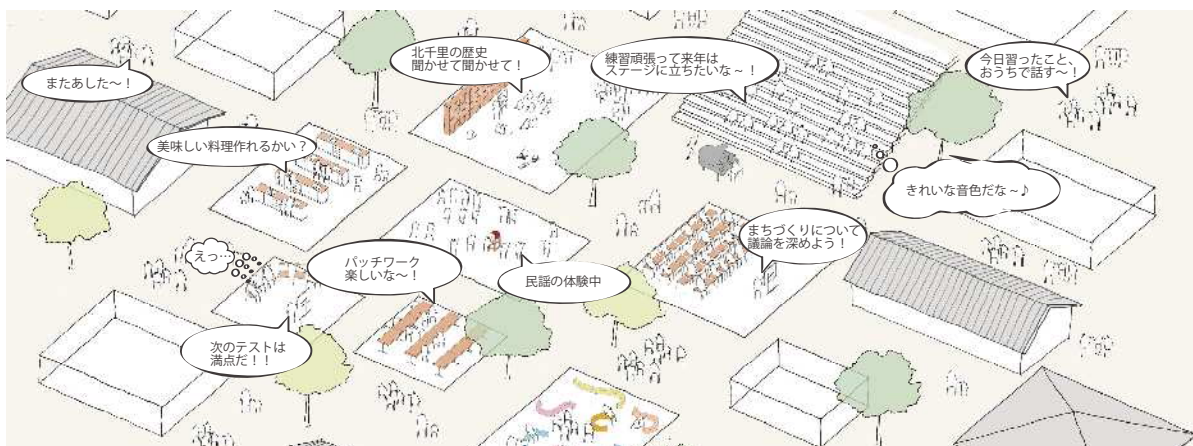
またあした～！

北千里の歴史
聞かせて聞かせて！

練習頑張って来年は
ステージに立ちたいな～！

今日習ったこと、
おうちで話す～！

美味しい料理作れるかい？

きれいな音色だな～♪

まちづくりについて
議論を深めよう！

えっ…

パッチワーク
楽しいな～！

民謡の体験中

次のテストは
満点だ！！